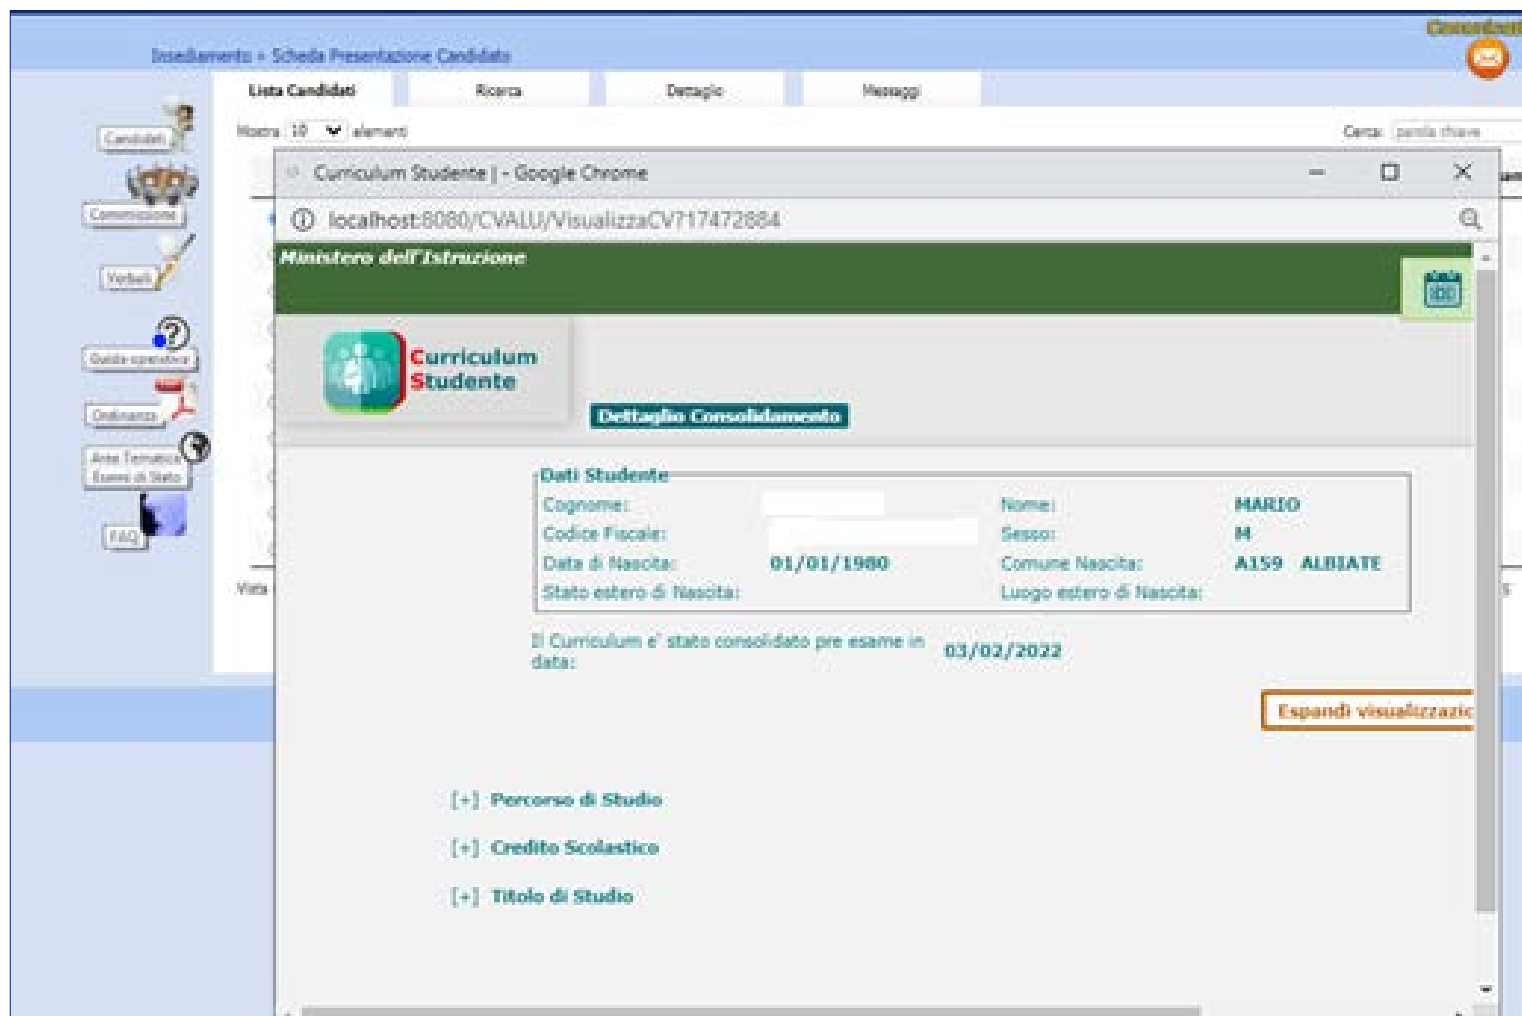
Commissari

Insediamento » Scheda Presentazione Candidato

Lista Candidati | Ricerca | Dettaglio | Messaggi

Mostra 10 elementi

Cerca: parola chiave

Candidati
Commissione
Verbali
Guida operativa
Ordinanza
Area Tematica Esami di Stato
FAQ

Vista

Curriculum Studente | - Google Chrome

localhost:8080/CVALU/VisualizzaCV?17472884

Ministero dell'Istruzione

Curriculum Studente

Dettaglio Consolidamento

Dati Studente

| | | | |
|---|---|---|---|
| Cognome: | | Nome: | MARIO |
| Codice Fiscale: | | Sesso: | M |
| Data di Nascita: | 01/01/1980 | Comune Nascita: | A159 ALBIATE |
| Stato estero di Nascita: | | Luogo estero di Nascita: | |

Il Curriculum e' stato consolidato pre esame in data: 03/02/2022

Espandi visualizzazio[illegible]

[+] Percorso di Studio

[+] Credito Scolastico

[+] Titolo di Studio